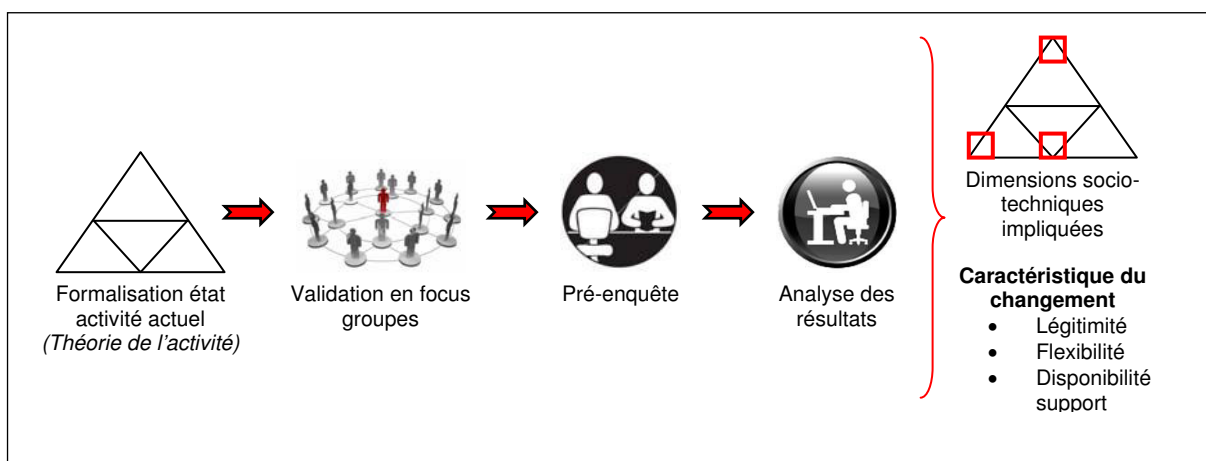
Formalisation état activité actuel
(Théorie de l'activité)

Validation en focus groupes

Pré-enquête

Analyse des résultats

Dimensions socio-techniques impliquées

**Caractéristique du changement**
- Légitimité
- Flexibilité
- Disponibilité support